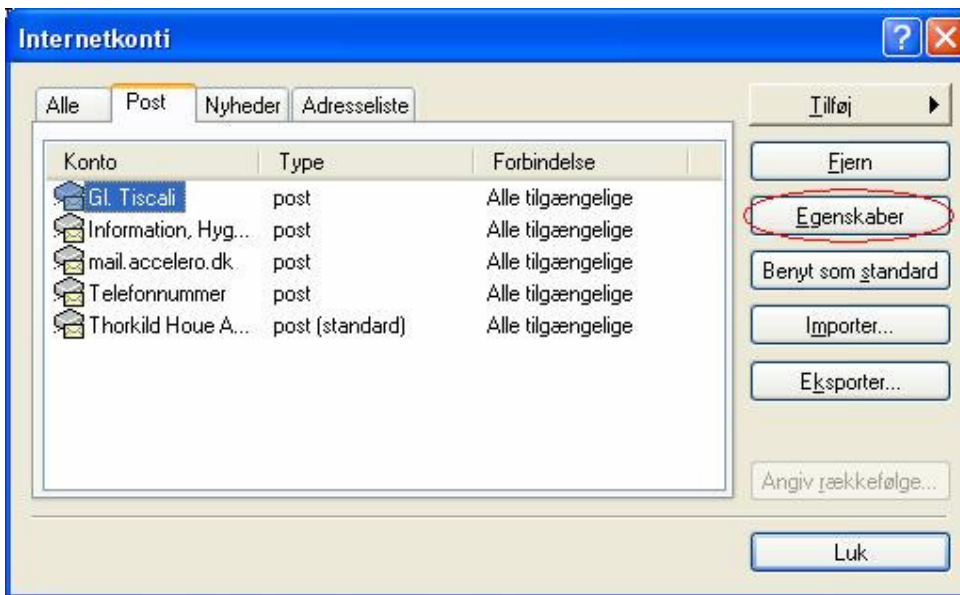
Internetkonti

Alle | Post | Nyheder | Adresseliste

| Konto | Type | Forbindelse |
|---|---|---|
| Gl. Tiscali | post | Alle tilgængelige |
| Information, Hyg... | post | Alle tilgængelige |
| mail.accelero.dk | post | Alle tilgængelige |
| Telefonnummer | post | Alle tilgængelige |
| Thorkild Houe A... | post (standard) | Alle tilgængelige |

Tilføj
Fjern
Egenskaber
Benyt som standard
Importer...
Eksporter...
Angiv rækkefølge...
Luk